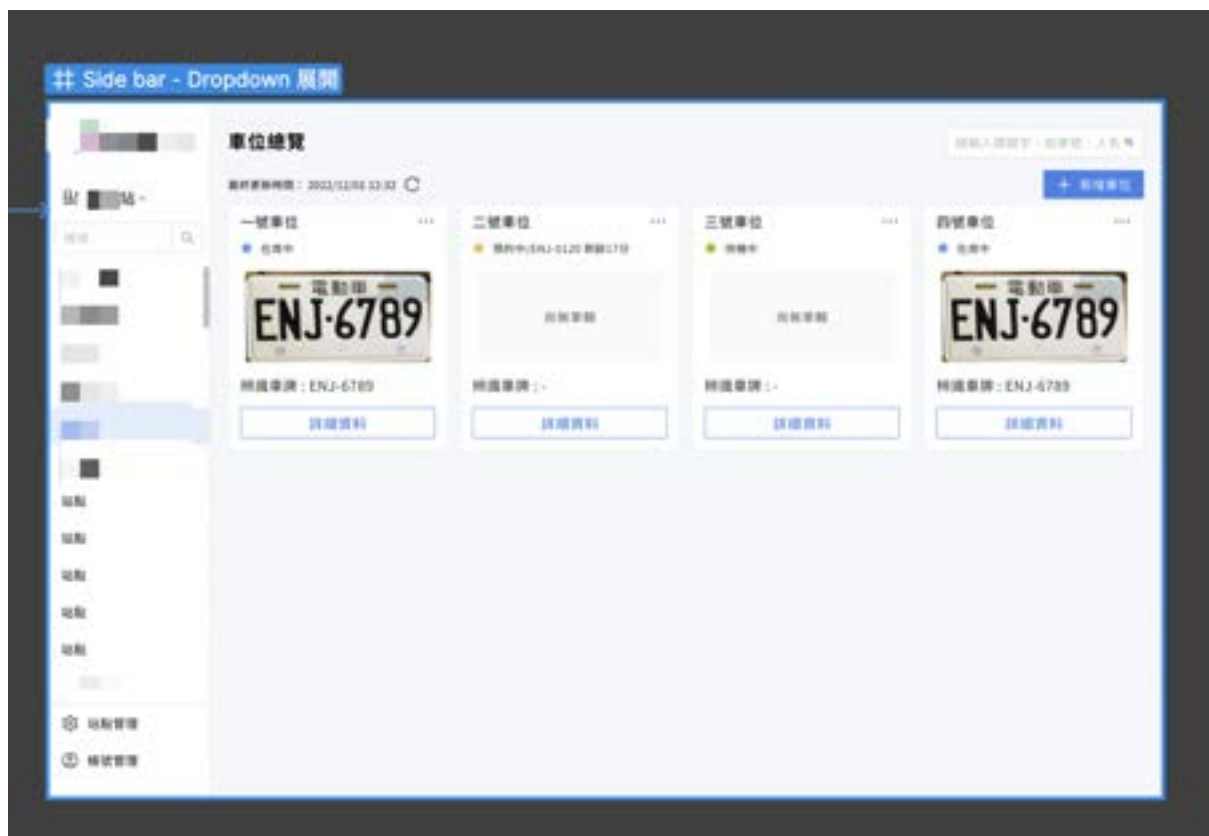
# Side bar - Dropdown 展開

車位總覽

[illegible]

最終更新時間：2022/11/01 13:32

+ 新增車位

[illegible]站

搜尋

一號車位
● 充電中
— 電動車 —
ENJ-6789
辨識車牌：ENJ-6789
詳細資料

二號車位
● 預約中(ENJ-0120 剩餘17分
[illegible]
辨識車牌：-
詳細資料

三號車位
● 待機中
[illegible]
辨識車牌：-
詳細資料

四號車位
● 充電中
— 電動車 —
ENJ-6789
辨識車牌：ENJ-6789
詳細資料

站點
站點
站點
站點
站點

站點管理
帳號管理